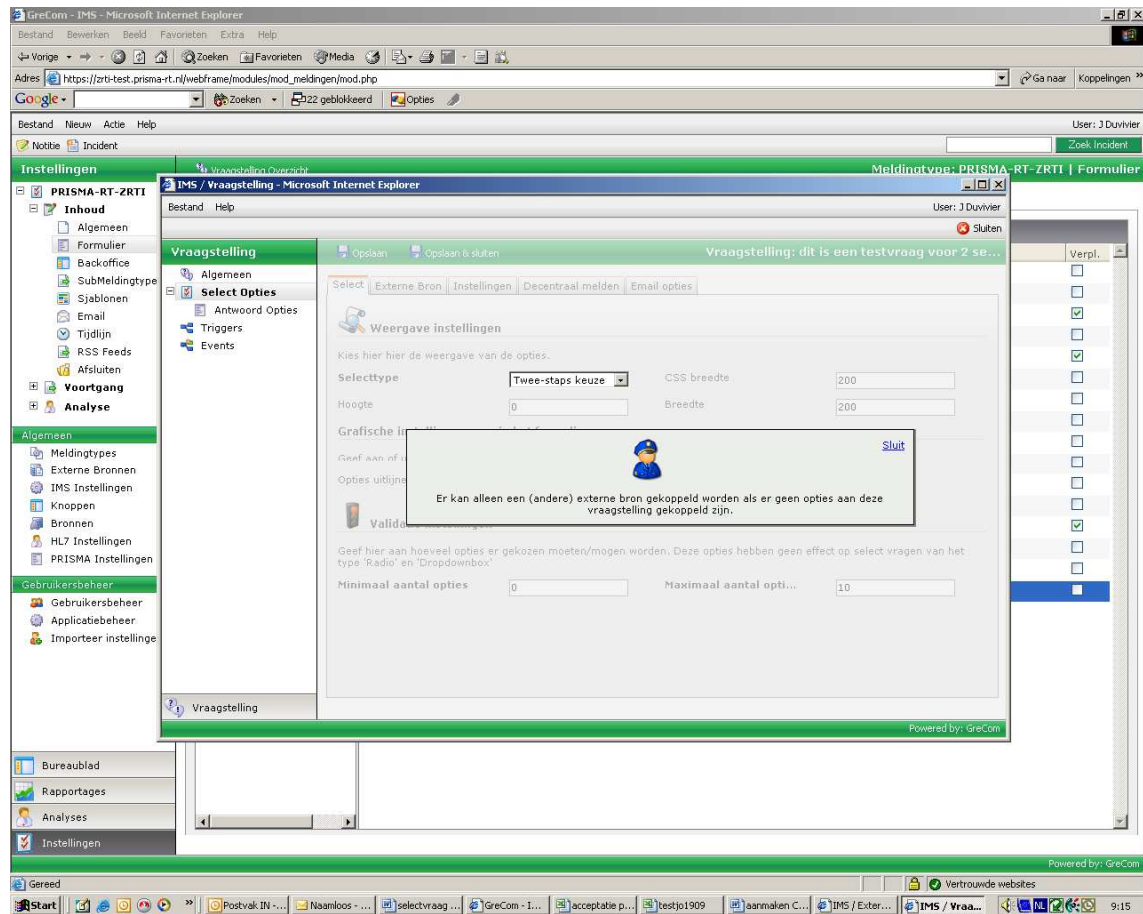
GreCom - IMS - Microsoft Internet Explorer

Bestand Bewerken Beeld Favorieten Extra Help

Vorige Zoeken Favorieten Media

Adres https://zrti-test.prisma-rt.nl/webframe/modules/mod_meldingen/mod.php

Ga naar Koppelingen

Google Zoeken 22 geblokkeerd Opties

Bestand Nieuw Actie Help

User: J Duvivier

Notitie Incident

Zoek Incident

Instellingen

Vraagstelling Overzicht

Meldingtype: PRISMA-RT-ZRTI | Formulier

PRISMA-RT-ZRTI
Inhoud
Algemeen
Formulier
Backoffice
SubMeldingtype
Sjablonen
Email
Tijdlijn
RSS Feeds
Afsluiten
Voortgang
Analyse

Algemeen
Meldingtypes
Externe Bronnen
IMS Instellingen
Knoppen
Bronnen
HL7 Instellingen
PRISMA Instellingen

Gebruikersbeheer
Gebruikersbeheer
Applicatiebeheer
Importeer instellinge

Bureaublad
Rapportages
Analyses
Instellingen

Verpl.

IMS / Vraagstelling - Microsoft Internet Explorer

Bestand Help

User: J Duvivier

Sluiten

Vraagstelling

Opslaan Opslaan & sluiten

Vraagstelling: dit is een testvraag voor 2 se...

Algemeen
Select Opties
Antwoord Opties
Triggers
Events

Select | Externe Bron | Instellingen | Decentraal melden | Email opties

Weergave instellingen

Kies hier hier de weergave van de opties.

Selecttype Twee-staps keuze

CSS breedte 200

Hoogte 0

Breedte 200

Grafische in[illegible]

Geef aan of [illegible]

Opties uitlijne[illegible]

Valida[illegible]

Sluit

Er kan alleen een (andere) externe bron gekoppeld worden als er geen opties aan deze vraagstelling gekoppeld zijn.

Geef hier aan hoeveel opties er gekozen moeten/mogen worden. Deze opties hebben geen effect op select vragen van het type 'Radio' en 'Dropdownbox'

Minimaal aantal opties 0

Maximaal aantal opti... 10

Vraagstelling

Powered by: GreCom

Powered by: GreCom

Gereed

Vertrouwde websites

Start | Postvak IN -... | Naamloos - ... | selectvraag ... | GreCom - I... | acceptatie p... | testjo1909 | aanmaken C... | IMS / Exter... | IMS / Vraa... | 9:15